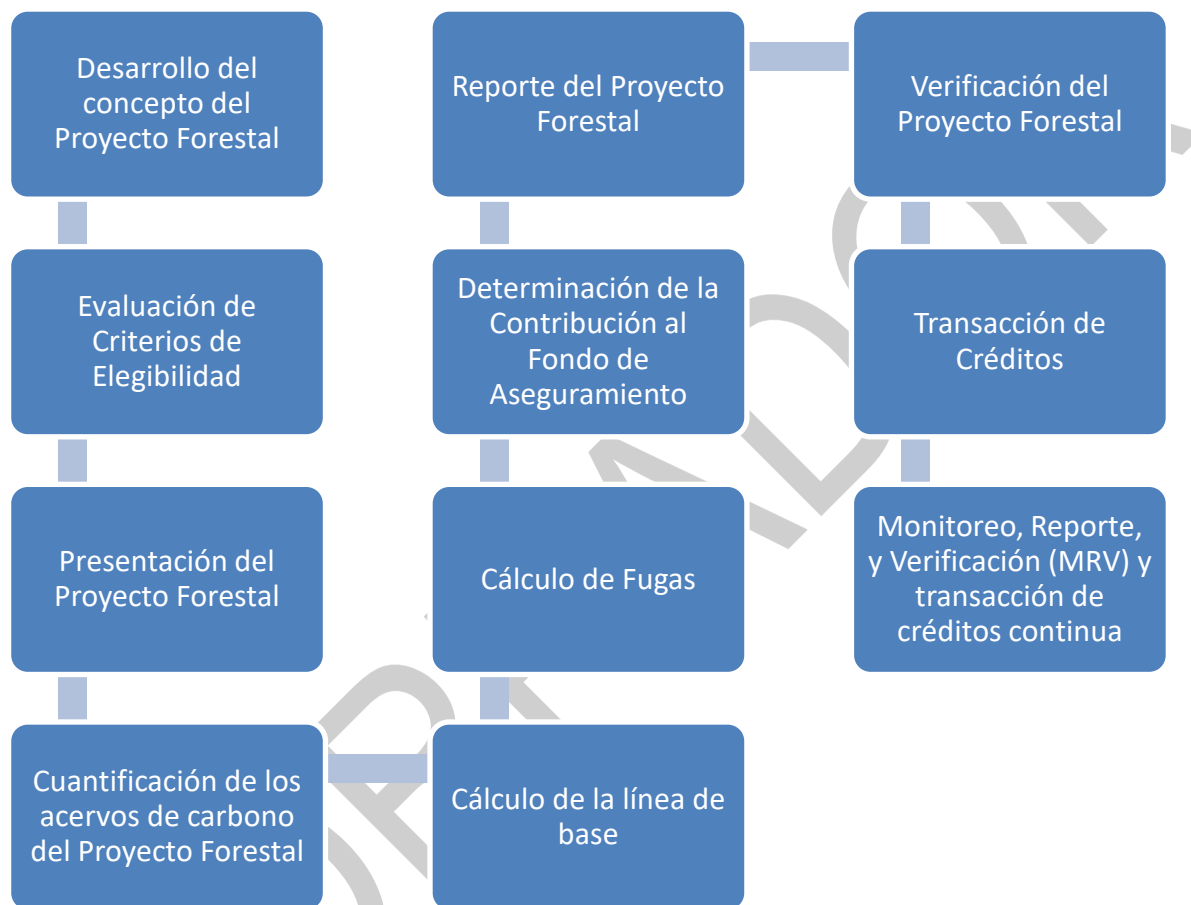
Desarrollo del concepto del Proyecto Forestal

Evaluación de Criterios de Elegibilidad

Presentación del Proyecto Forestal

Cuantificación de los acervos de carbono del Proyecto Forestal

Cálculo de la línea de base

Cálculo de Fugas

Determinación de la Contribución al Fondo de Aseguramiento

Reporte del Proyecto Forestal

Verificación del Proyecto Forestal

Transacción de Créditos

Monitoreo, Reporte, y Verificación (MRV) y transacción de créditos continua